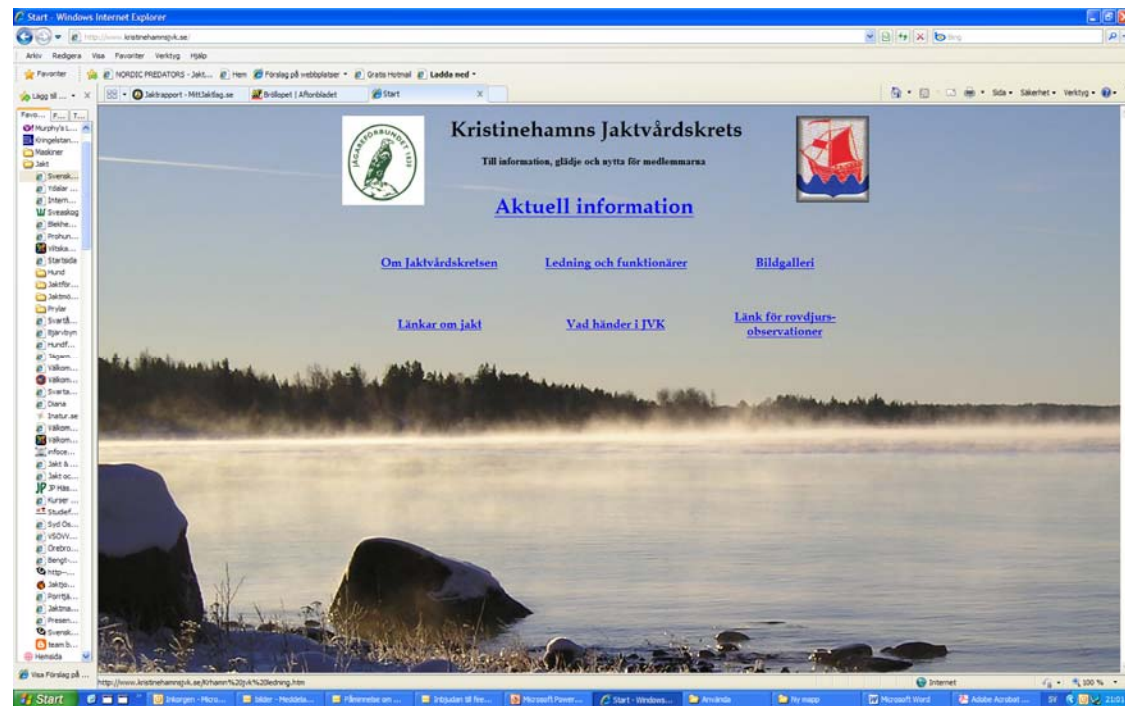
Start - Windows Internet Explorer

http://www.kristinehamnsjvk.se/

Arkiv Redigera Visa Favoriter Verktyg Hjälp

Favoriter | NORDIC PREDATORS - Jakt... | Hem | Förslag på webbplatser | Gratis Hotmail | Ladda ned

Lägg till... | Jaktrapport - MittJaktlag.se | Bröllopet | Aftonbladet | Start

Sida | Säkerhet | Verktyg

Favo... | F... | T...

Murphy's L...
Kringelstan...
Maskiner
Jakt
Svensk...
Ydalar ...
Intern...
Sveaskog
Blekhe...
Prohun...
Vitska...
Startsida
Hund
Jaktför...
Jaktmo...
Prylar
Svartå...
Bjärvbyn
Hundf...
Jägarn...
Välkom...
Välkom...
Svarta...
Diana
Inatur.se
Välkom...
Välkom...
infoce...
Jakt &...
Jakt oc...
JP Has...
Kurser ...
Studief...
Syd Ös...
VSOVV...
Örebro ...
Bengt-...
http-...
Jaktjo...
Porrtjä...
Jaktma...
Presen...
Svensk...
team b...
Hemsida

Kristinehamns Jaktvårdskrets

Till information, glädje och nytta för medlemmarna

JÄGAREFÖRBUNDET 1830

Aktuell information

Om Jaktvårdskretsen

Ledning och funktionärer

Bildgalleri

Länkar om jakt

Vad händer i JVK

Länk för rovdjurs-observationer

Visa Förslag på ...

http://www.kristinehamnsjvk.se/Krhamn%20jvk%20ledning.htm

Internet

100 %

Start | Inkorgen - Micro... | bilder - Meddela... | Påminnelse om ... | Inbjudan till fire... | Microsoft Power... | Start - Windows... | Använda | Ny mapp | Microsoft Word | Adobe Acrobat ... | SV | 21:01